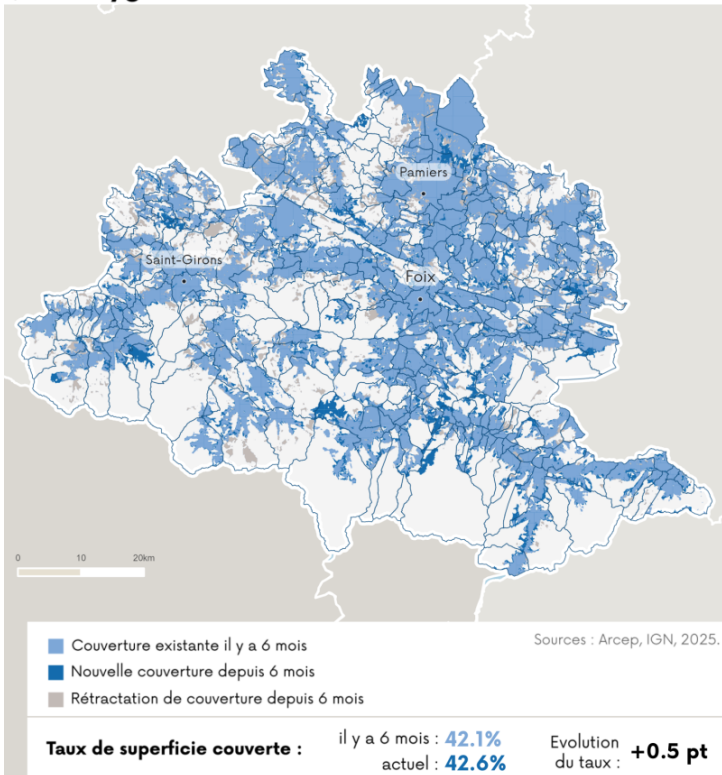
Pamiers

Saint-Girons

Foix

0 10 20km

Couverture existante il y a 6 mois

Nouvelle couverture depuis 6 mois

Rétractation de couverture depuis 6 mois

Sources : Arcep, IGN, 2025.

Taux de superficie couverte : il y a 6 mois : 42.1% actuel : 42.6%

Evolution du taux : +0.5 pt